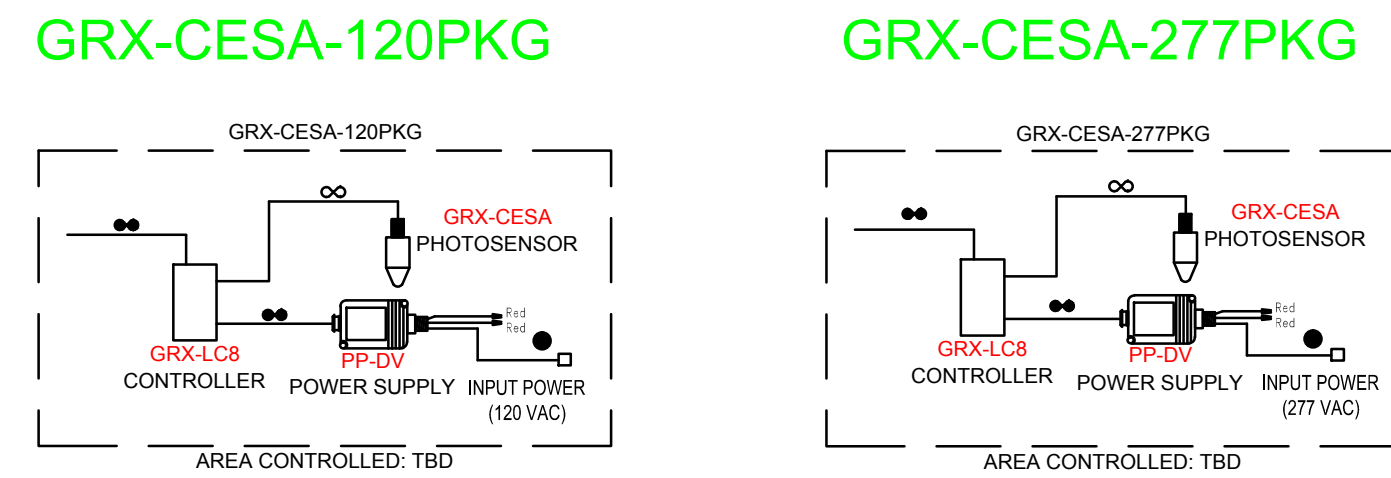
GRX-CESA-120PKG

GRX-CESA-120PKG

GRX-CESA
PHOTOSENSOR

Red
Red

GRX-LC8
CONTROLLER

PP-DV
POWER SUPPLY

INPUT POWER
(120 VAC)

AREA CONTROLLED: TBD

GRX-CESA-277PKG

GRX-CESA-277PKG

GRX-CESA
PHOTOSENSOR

Red
Red

GRX-LC8
CONTROLLER

PP-DV
POWER SUPPLY

INPUT POWER
(277 VAC)

AREA CONTROLLED: TBD